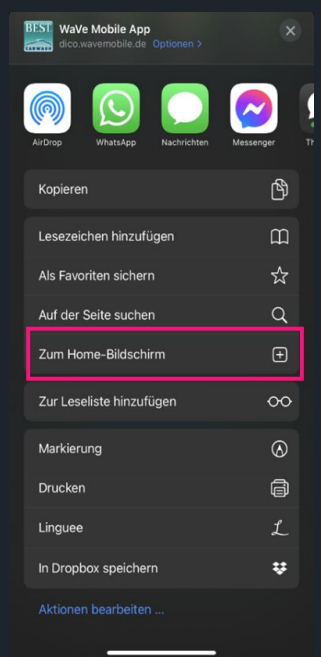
BEST CARWASH

WaVe Mobile App
dico.wavemobile.de Optionen >

AirDrop
WhatsApp
Nachrichten
Messenger
Th

Kopieren

Lesezeichen hinzufügen
Als Favoriten sichern
Auf der Seite suchen
Zum Home-Bildschirm
Zur Leseliste hinzufügen

Markierung
Drucken
Linguee
In Dropbox speichern

Aktionen bearbeiten ...